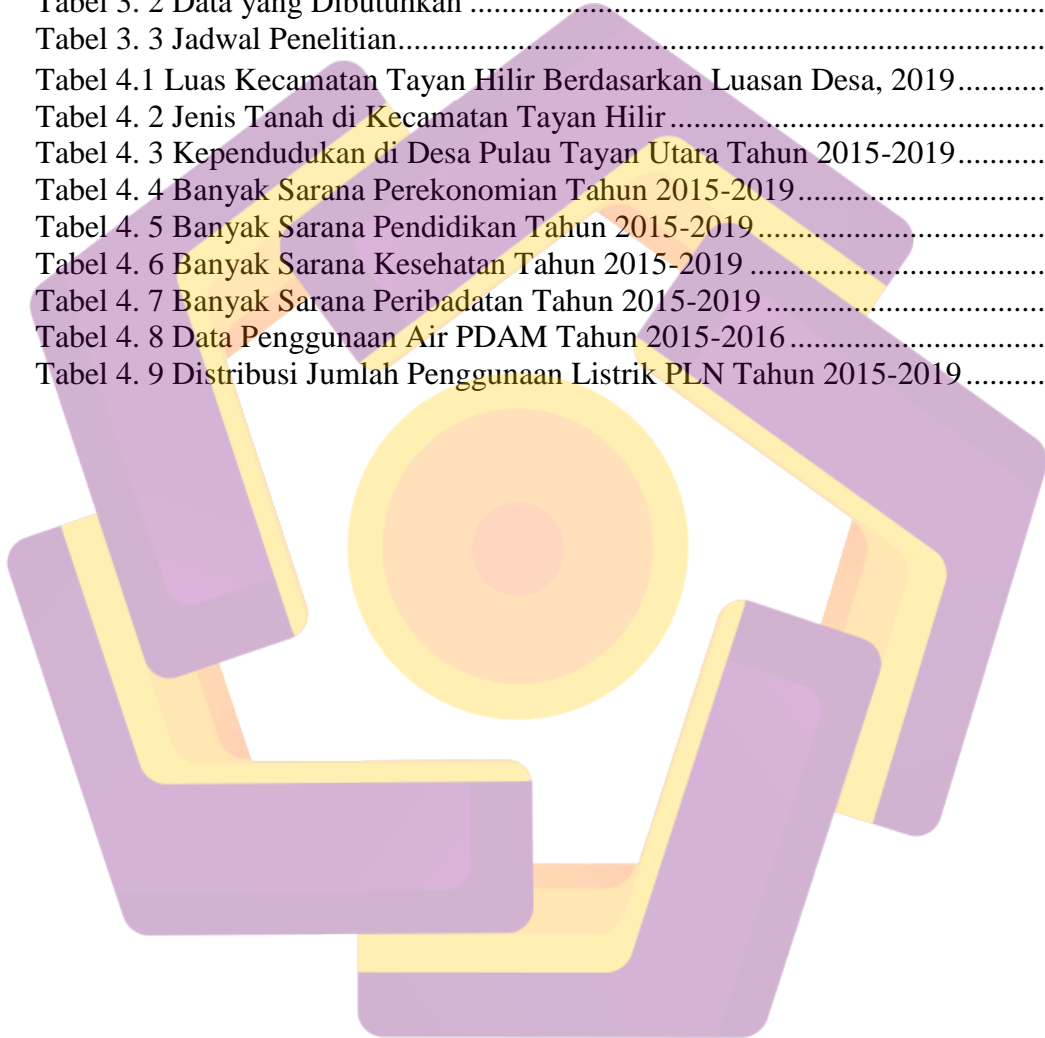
Tabel 3. 2 Data yang Dibutuhkan ..........................................................................
Tabel 3. 3 Jadwal Penelitian.................................................................................
Tabel 4.1 Luas Kecamatan Tayan Hilir Berdasarkan Luasan Desa, 2019...........
Tabel 4. 2 Jenis Tanah di Kecamatan Tayan Hilir ...............................................
Tabel 4. 3 Kependudukan di Desa Pulau Tayan Utara Tahun 2015-2019...........
Tabel 4. 4 Banyak Sarana Perekonomian Tahun 2015-2019...............................
Tabel 4. 5 Banyak Sarana Pendidikan Tahun 2015-2019...................................
Tabel 4. 6 Banyak Sarana Kesehatan Tahun 2015-2019 ....................................
Tabel 4. 7 Banyak Sarana Peribadatan Tahun 2015-2019..................................
Tabel 4. 8 Data Penggunaan Air PDAM Tahun 2015-2016...............................
Tabel 4. 9 Distribusi Jumlah Penggunaan Listrik PLN Tahun 2015-2019.........